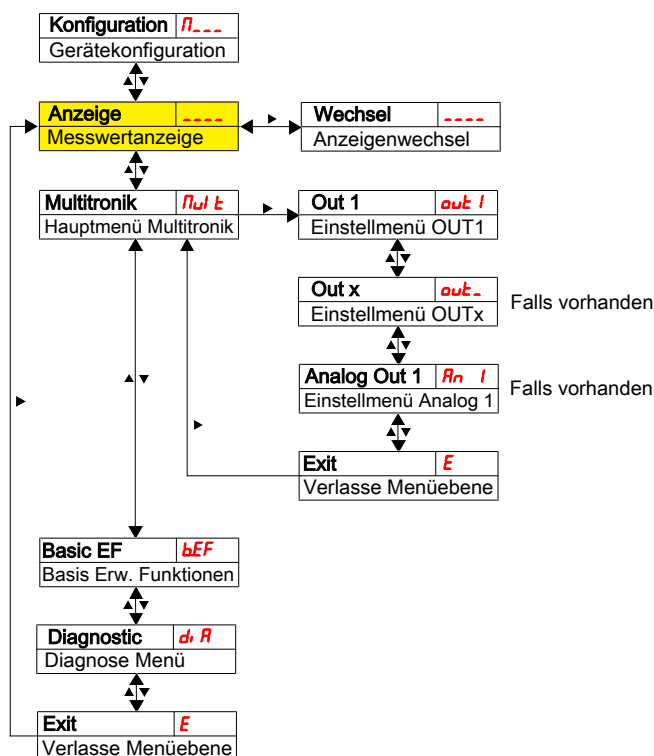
Konfiguration n___
Gerätekonfiguration

Anzeige ----
Messwertanzeige

Wechsel ----
Anzeigenwechsel

Multitronik nulE
Hauptmenü Multitronik

Out 1 out 1
Einstellmenü OUT1

Out x out_
Einstellmenü OUTx

Falls vorhanden

Analog Out 1 An 1
Einstellmenü Analog 1

Falls vorhanden

Exit E
Verlasse Menüebene

Basic EF bEF
Basis Erw. Funktionen

Diagnostic diA
Diagnose Menü

Exit E
Verlasse Menüebene